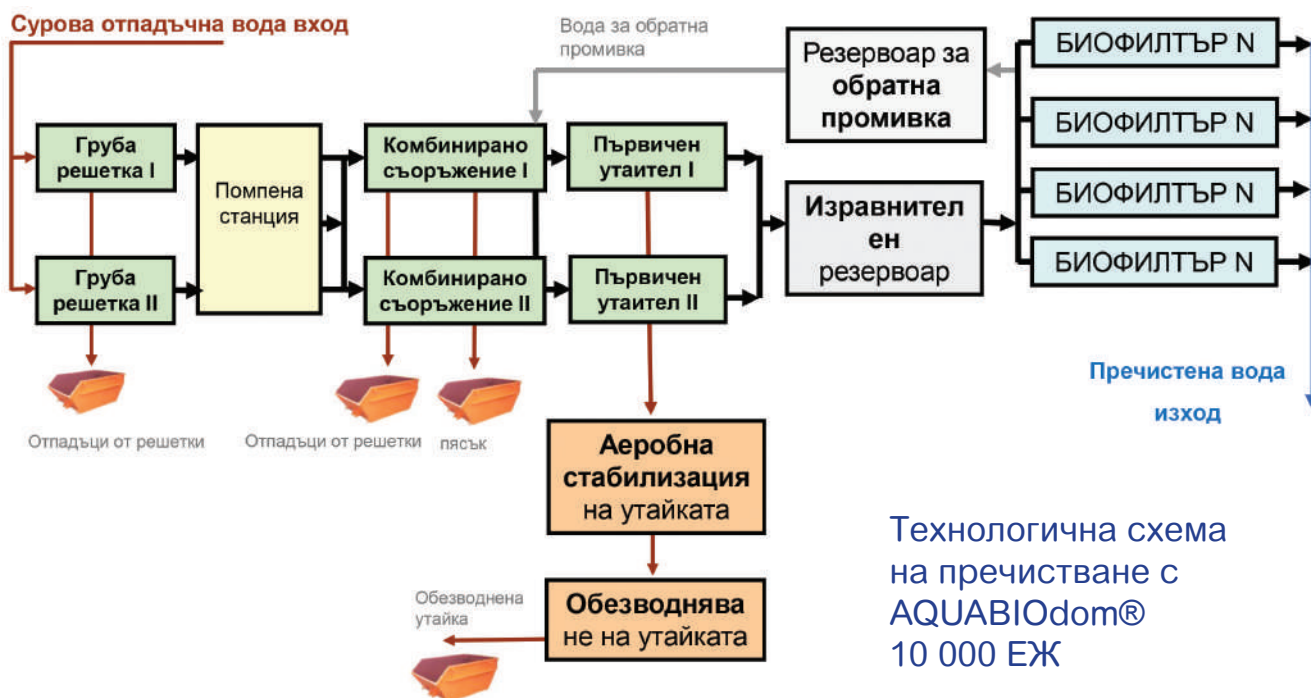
Сурова отпадъчна вода вход

Вода за обратна промивка

Резервоар за обратна промивка

БИОФИЛТЪР N

БИОФИЛТЪР N

БИОФИЛТЪР N

БИОФИЛТЪР N

Груба решетка I

Груба решетка II

Помпена станция

Комбинирано съоръжение I

Комбинирано съоръжение II

Първичен утаител I

Първичен утаител II

Изравнител ен резервоар

Пречистена вода изход

Отпадъци от решетки

Отпадъци от решетки

пясък

Аеробна стабилизация на утайката

Обезводнена утайка

Обезводнява не на утайката

Технологична схема на пречистване с AQUABIOdom® 10 000 ЕЖ